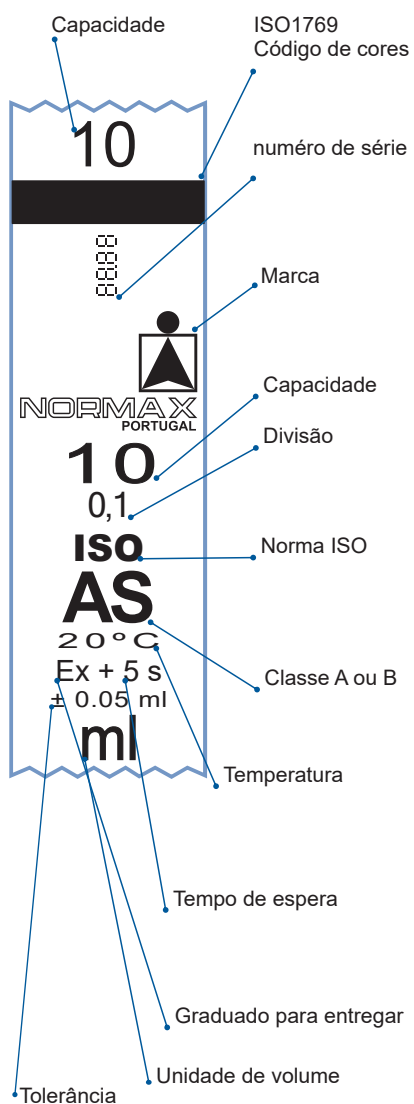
Capacidade

ISO1769
Código de cores

10

número de série

8888

Marca

NORMAX
PORTUGAL

Capacidade

10

Divisão

0,1

ISO

Norma ISO

AS

20°C

Classe A ou B

Ex + 5 s

± 0.05 ml

ml

Temperatura

Tempo de espera

Graduado para entregar

Unidade de volume

Tolerância